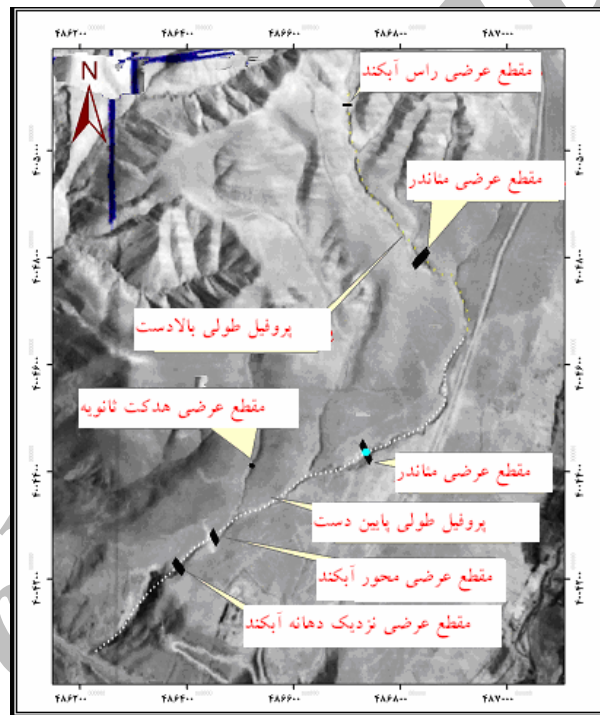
۴۸۶۲۰۰ ۴۸۶۴۰۰ ۴۸۶۶۰۰ ۴۸۶۸۰۰ ۴۸۷۰۰۰

N

مقطع عرضی راس آبکند

مقطع عرضی مئاندر

پروفیل طولی بالادست

مقطع عرضی هدکت ثانویه

مقطع عرضی مئاندر

پروفیل طولی پایین دست

مقطع عرضی محور آبکند

مقطع عرضی نزدیک دهانه آبکند

۴۰۰۵۰۰۰ ۴۰۰۴۸۰۰ ۴۰۰۴۶۰۰ ۴۰۰۴۴۰۰ ۴۰۰۴۲۰۰

۴۰۰۵۰۰۰ ۴۰۰۴۸۰۰ ۴۰۰۴۶۰۰ ۴۰۰۴۴۰۰ ۴۰۰۴۲۰۰

۴۸۶۲۰۰ ۴۸۶۴۰۰ ۴۸۶۶۰۰ ۴۸۶۸۰۰ ۴۸۷۰۰۰